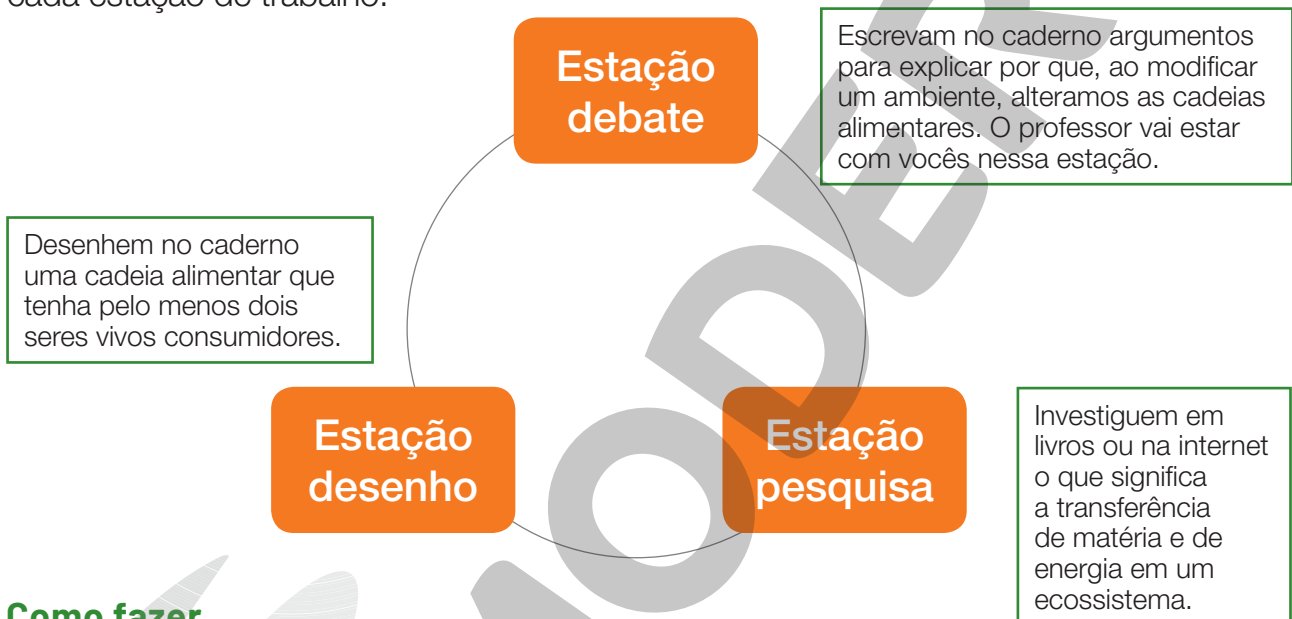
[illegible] estação do trabalho.

Estação debate

Escrevam no caderno argumentos para explicar por que, ao modificar um ambiente, alteramos as cadeias alimentares. O professor vai estar com vocês nessa estação.

Desenhem no caderno uma cadeia alimentar que tenha pelo menos dois seres vivos consumidores.

Estação desenho

Estação pesquisa

Investiguem em livros ou na internet o que significa a transferência de matéria e de energia em um ecossistema.

Como fazer